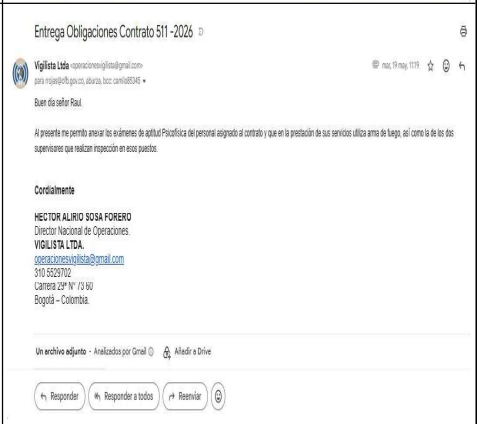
Entrega Obligaciones Contrato 511 -2026 D

Vigilista Ltda <operacionesvigilista@gmail.com>
para rrojas@ctb.gov.co, aburza, bcc: camilo85345

mar, 19 may, 11:19

Buen día señor Raul.

Al presente me permito anexar los exámenes de aptitud Psicofísica del personal asignado al contrato y que en la prestación de sus servicios utiliza arma de fuego, así como la de los dos supervisores que realizan inspección en esos puestos.

Cordialmente

HECTOR ALIRIO SOSA FORERO
Director Nacional de Operaciones.
VIGILISTA LTDA.
operacionesvigilista@gmail.com
310 5529702
Carrera 29ª N° 73 60
Bogotá – Colombia.

Un archivo adjunto · Analizados por Gmail  Añadir a Drive

Responder  Responder a todos  Reenviar